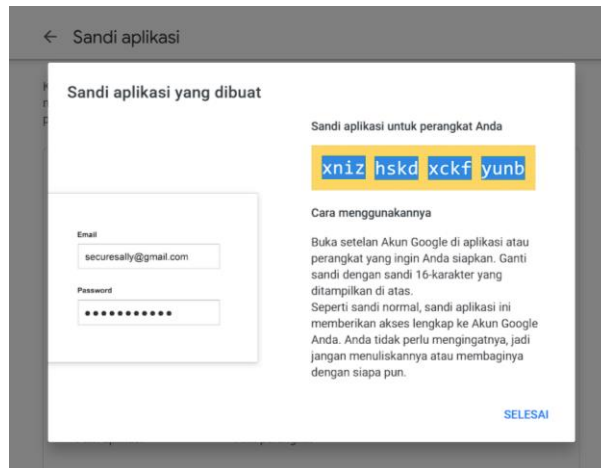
← Sandi aplikasi

Sandi aplikasi yang dibuat

Email
securesally@gmail.com
Password
•••••••••••

Sandi aplikasi untuk perangkat Anda

xniz hskd xckf yunb

Cara menggunakannya

Buka setelan Akun Google di aplikasi atau perangkat yang ingin Anda siapkan. Ganti sandi dengan sandi 16-karakter yang ditampilkan di atas.
Seperti sandi normal, sandi aplikasi ini memberikan akses lengkap ke Akun Google Anda. Anda tidak perlu mengingatnya, jadi jangan menuliskannya atau membaginya dengan siapa pun.

SELESAI